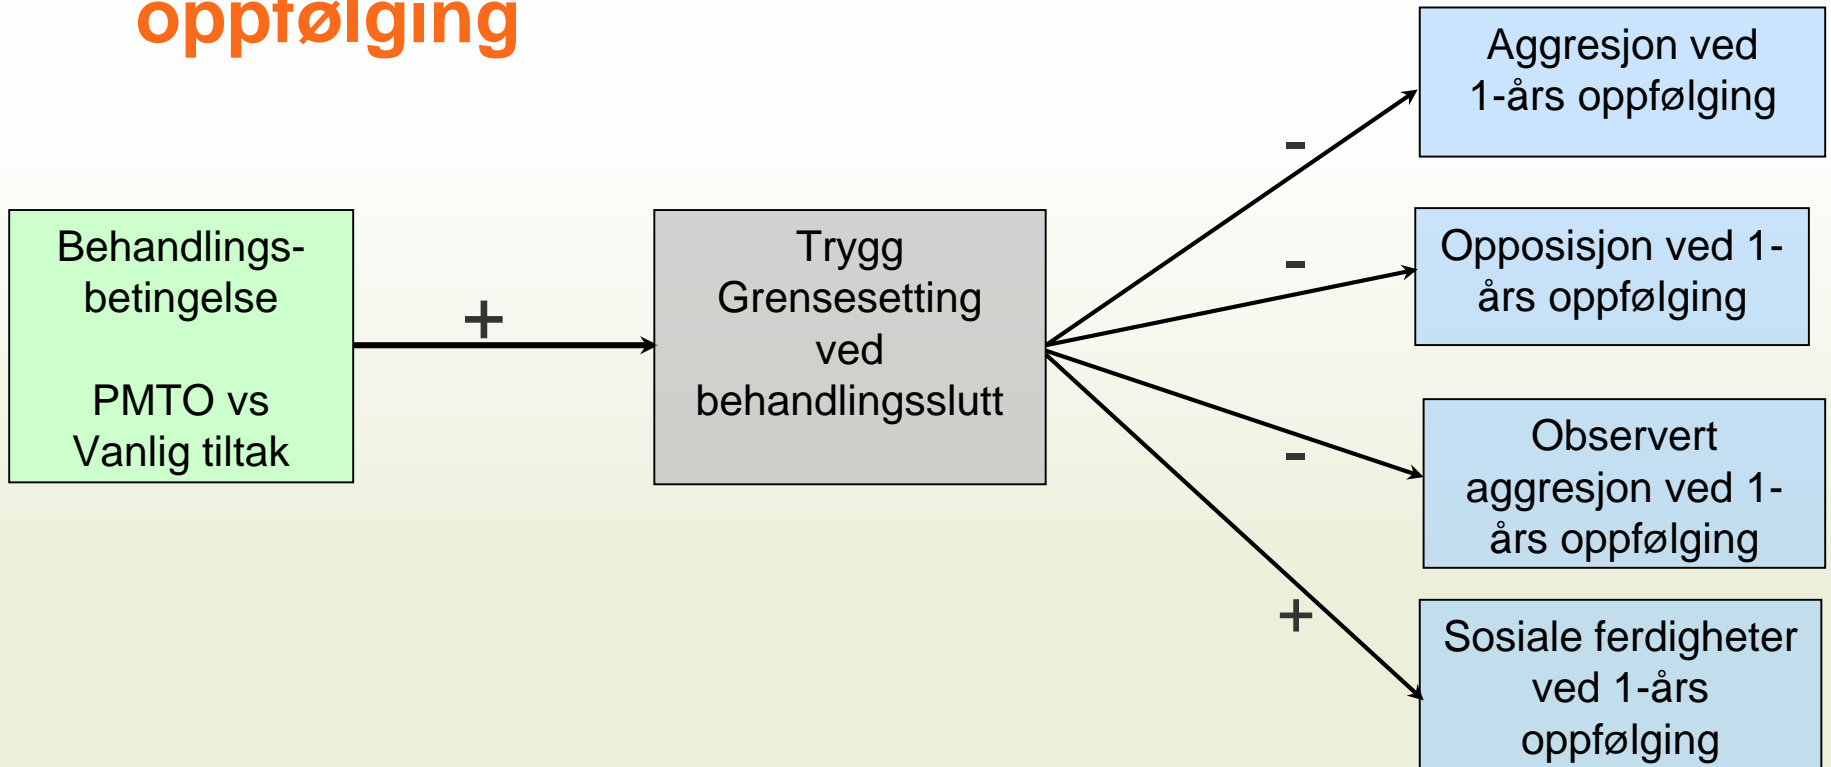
oppfølging

Behandlings-betingelse

PMTO vs Vanlig tiltak

+

Trygg Grensesetting ved behandlingsslutt

-

Aggresjon ved 1-års oppfølging

-

Opposisjon ved 1-års oppfølging

-

Observert aggresjon ved 1-års oppfølging

+

Sosiale ferdigheter ved 1-års oppfølging